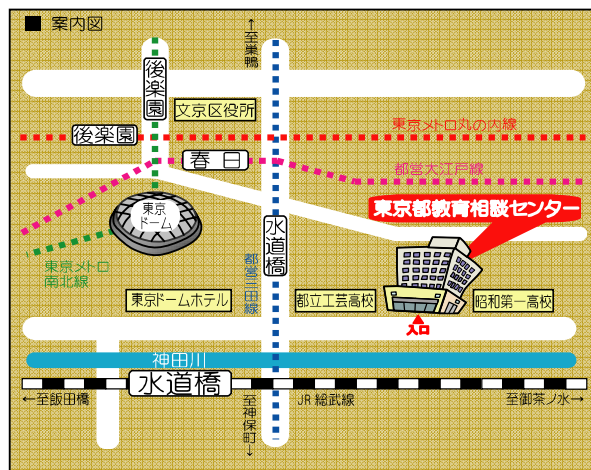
■ 案内図

↑至巣鴨

後楽園

文京区役所

後楽園

東京メトロ丸の内線

春日

都営大江戸線

東京ドーム

水道橋

東京都教育相談センター

東京メトロ南北線

都営三田線

東京ドームホテル

都立工芸高校

昭和第一高校

入口

神田川

水道橋

←至飯田橋

至神保町↓

JR 総武線

至御茶ノ水→